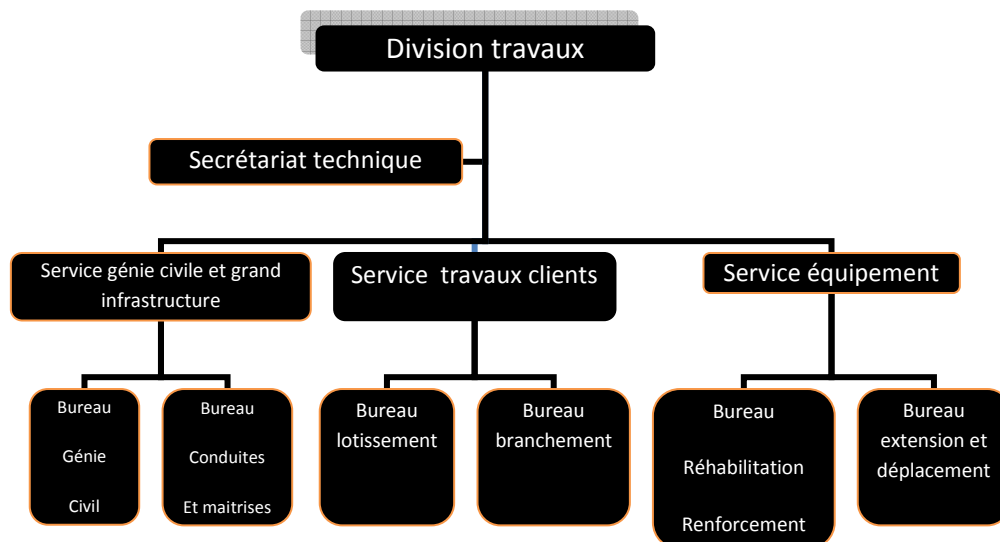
Division travaux

Secrétariat technique

Service génie civile et grand infrastructure

Service travaux clients

Service équipement

Bureau Génie Civil

Bureau Conduites Et maitrises

Bureau lotissement

Bureau branchement

Bureau Réhabilitation Renforcement

Bureau extension et déplacement